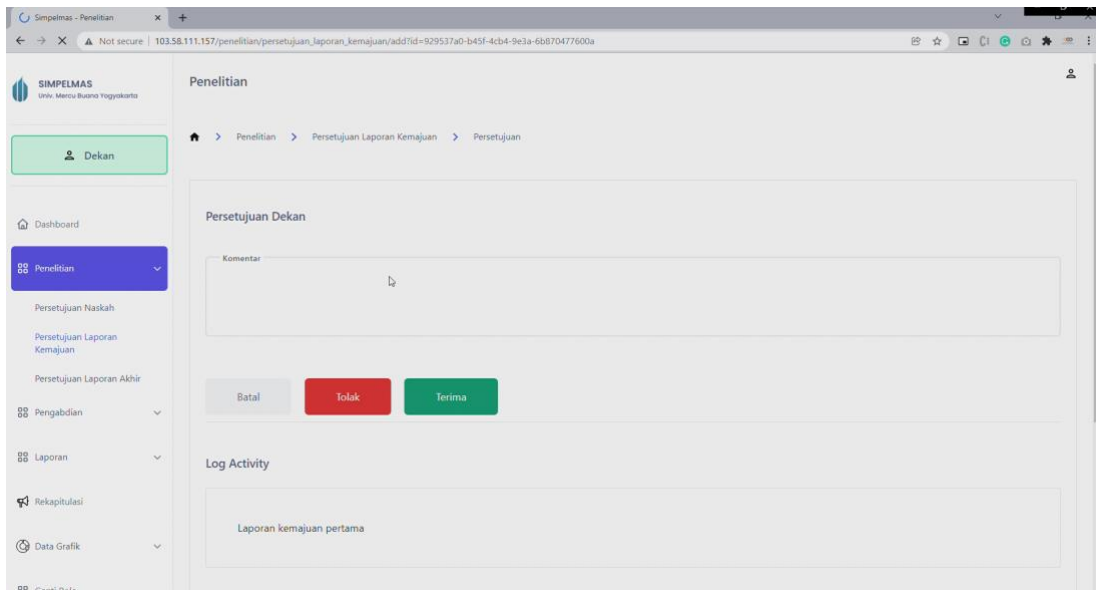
Simpelmas - Penelitian

Not secure | 103.58.111.157/penelitian/persetujuan_laporan_kemajuan/add?id=929537a0-b45f-4cb4-9e3a-6b870477600a

SIMPELMAS
Univ. Mercu Buana Yogyakarta

Dekan

Dashboard

Penelitian

Persetujuan Naskah

Persetujuan Laporan Kemajuan

Persetujuan Laporan Akhir

Pengabdian

Laporan

Rekapitulasi

Data Grafik

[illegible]

Penelitian

Penelitian > Persetujuan Laporan Kemajuan > Persetujuan

Persetujuan Dekan

Komentar

Batal

Tolak

Terima

Log Activity

Laporan kemajuan pertama